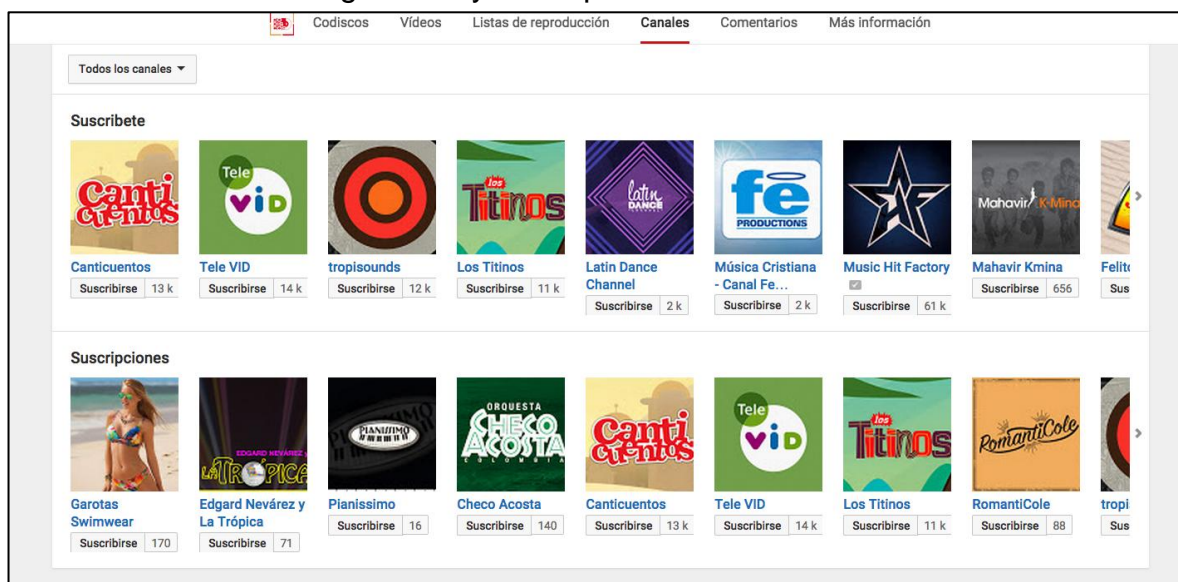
Codiscos Vídeos Listas de reproducción Canales Comentarios Más información

Todos los canales ▾

Suscribete

Canti cuentos

Tele VID

Los Titinos

Latin Dance

fe PRODUCTIONS

Mahavir K-Mina

Canticuentos
Suscribirse 13 k

Tele VID
Suscribirse 14 k

tropisounds
Suscribirse 12 k

Los Titinos
Suscribirse 11 k

Latin Dance Channel
Suscribirse 2 k

Música Cristiana - Canal Fe...
Suscribirse 2 k

Music Hit Factory
Suscribirse 61 k

Mahavir Kmina
Suscribirse 656

Felit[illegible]
Sus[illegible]

Suscripciones

Edgard Nevárez y La Trópica

Pianissimo

Orquesta Checo Acosta Colombia

Canti cuentos

Tele VID

Los Titinos

RomantiCole

Garotas Swimwear
Suscribirse 170

Edgard Nevárez y La Trópica
Suscribirse 71

Pianissimo
Suscribirse 16

Checo Acosta
Suscribirse 140

Canticuentos
Suscribirse 13 k

Tele VID
Suscribirse 14 k

Los Titinos
Suscribirse 11 k

RomantiCole
Suscribirse 88

tropi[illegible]
Sus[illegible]